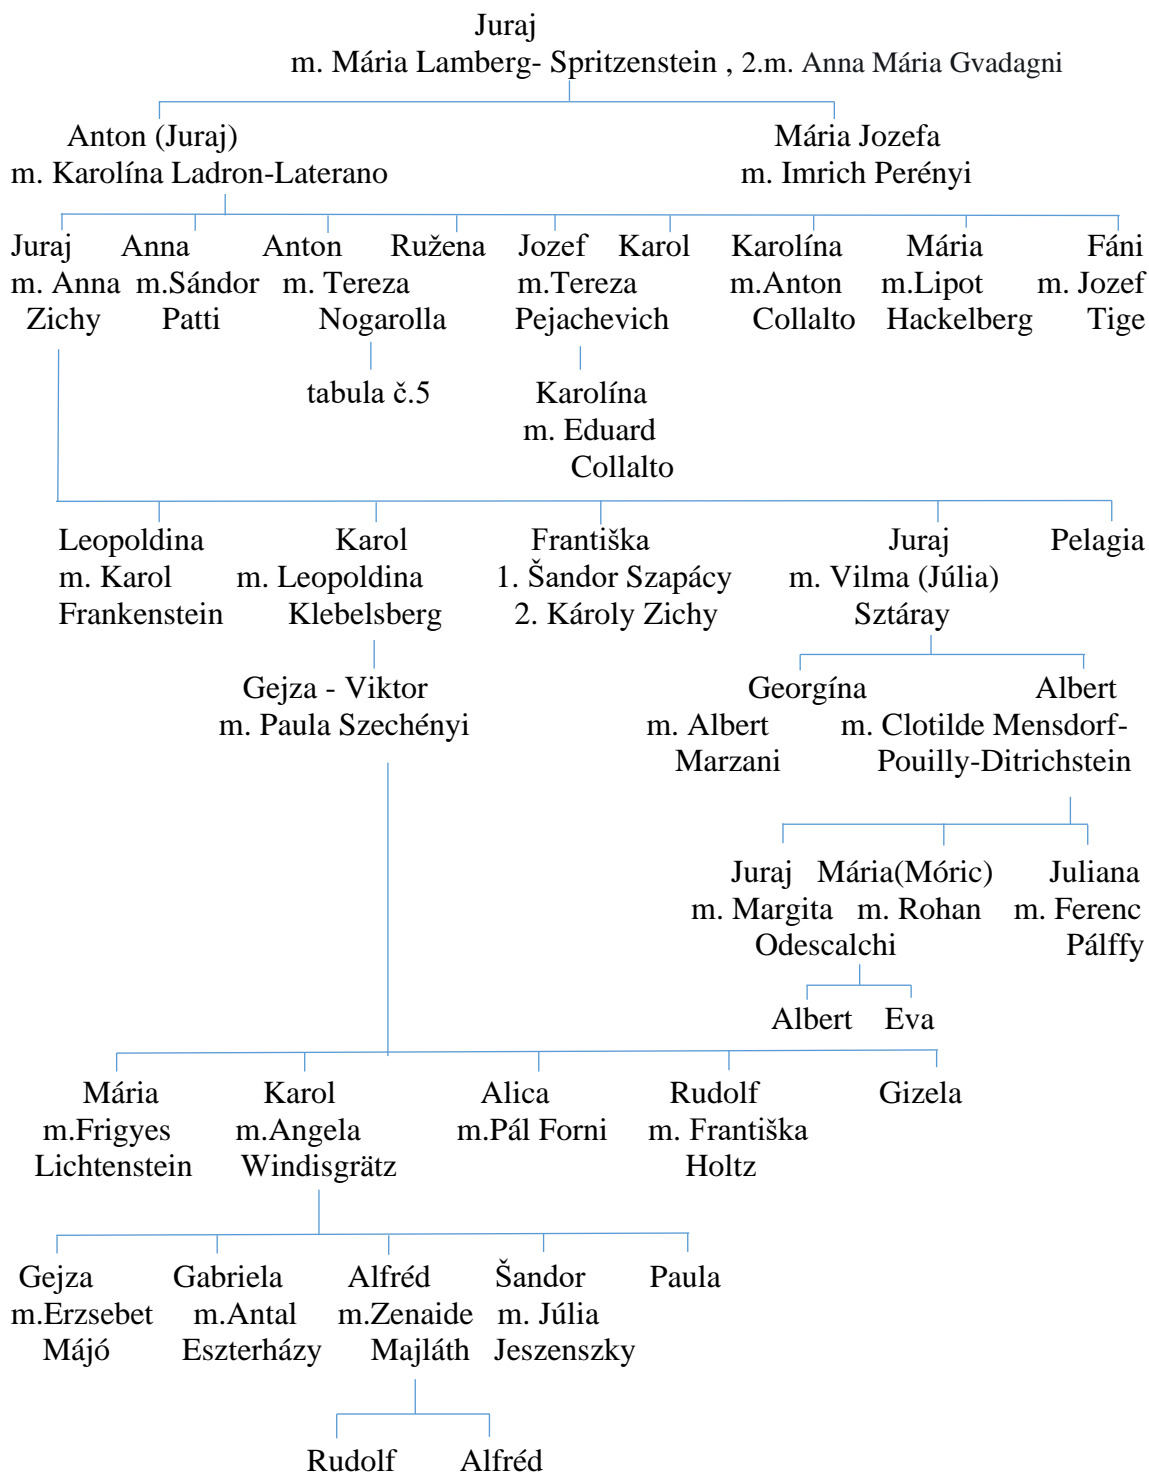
Juraj
m. Mária Lamberg- Spritzenstein , 2.m. Anna Mária Gvadagni

Anton (Juraj)
m. Karolína Ladron-Laterano

Mária Jozefa
m. Imrich Perényi

Juraj
m. Anna
Zichy

Anna
m.Sándor
Patti

Anton
m. Tereza
Nogarolla

Ružena

Jozef
m.Tereza
Pejachevich

Karol

Karolína
m.Anton
Collalto

Mária
m.Lipot
Hackelberg

Fáni
m. Jozef
Tige

tabula č.5

Karolína
m. Eduard
Collalto

Leopoldina
m. Karol
Frankenstein

Karol
m. Leopoldina
Klebelsberg

Františka
1. Šandor Szapácy
2. Károly Zichy

Juraj
m. Vilma (Júlia)
Sztáray

Pelagia

Gejza - Viktor
m. Paula Szechényi

Georgína
m. Albert
Marzani

Albert
m. Clotilde Mensdorf-Pouilly-Ditrichstein

Juraj
m. Margita
Odescalchi

Mária(Móric)
m. Rohan

Juliana
m. Ferenc
Pálffy

Albert

Eva

Mária
m.Frigyes
Lichtenstein

Karol
m.Angela
Windisgrätz

Alica
m.Pál Forni

Rudolf
m. Františka
Holtz

Gizela

Gejza
m.Erzsebet
Májó

Gabriela
m.Antal
Eszterházy

Alfréd
m.Zenaide
Majláth

Šandor
m. Júlia
Jeszenszky

Paula

Rudolf

Alfréd